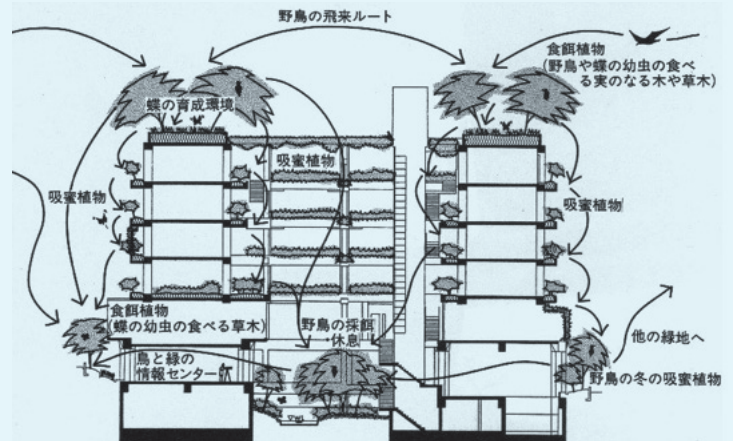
野鳥の飛来ルート

食餌植物
(野鳥や蝶の幼虫の食べる実のなる木や草木)

蝶の育成環境

吸蜜植物

吸蜜植物

吸蜜植物

食餌植物
(蝶の幼虫の食べる草木)

野鳥の採餌休息

他の緑地へ

鳥と緑の情報センター

野鳥の冬の吸蜜植物